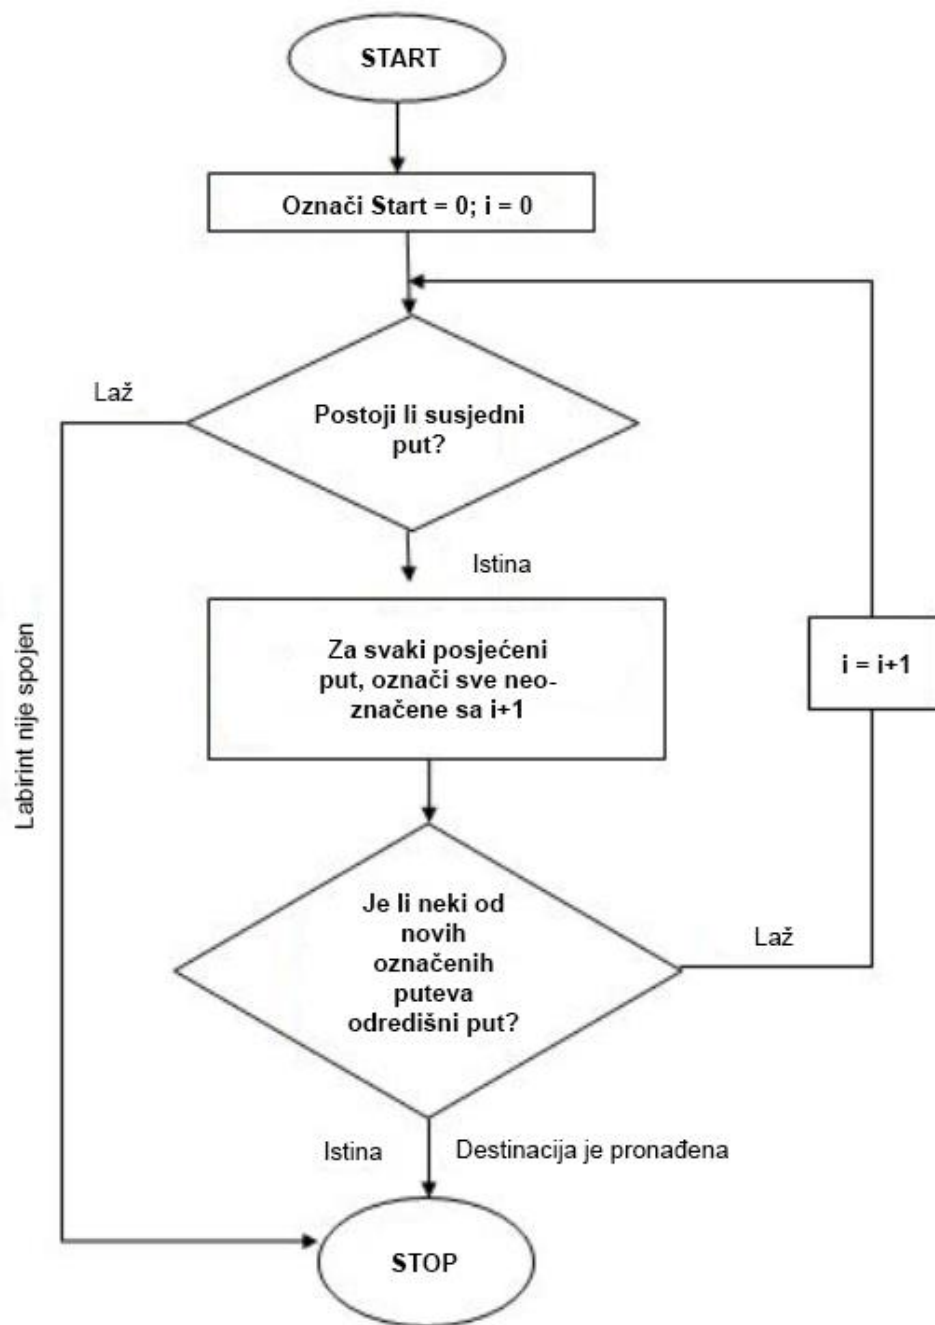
START

Označi Start = 0; i = 0

Laž

Postoji li susjedni put?

Istina

Za svaki posjećeni put, označi sve neoznačene sa i+1

i = i+1

Labirint nije spojen

Je li neki od novih označenih puteva odredišni put?

Laž

Istina

Destinacija je pronađena

STOP